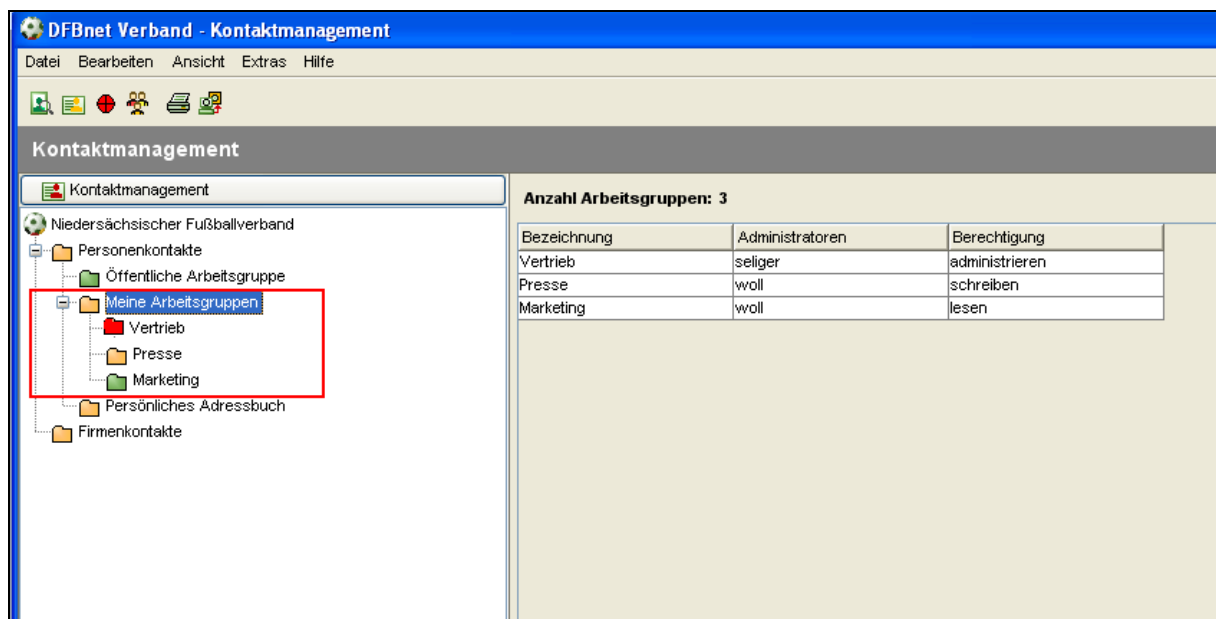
DFBnet Verband - Kontaktmanagement

Datei Bearbeiten Ansicht Extras Hilfe

Kontaktmanagement

Kontaktmanagement

Niedersächsischer Fußballverband
Personenkontakte
Öffentliche Arbeitsgruppe
Meine Arbeitsgruppen
Vertrieb
Presse
Marketing
Persönliches Adressbuch
Firmenkontakte

Anzahl Arbeitsgruppen: 3

| Bezeichnung | Administratoren | Berechtigung |
|---|---|---|
| Vertrieb | seliger | administrieren |
| Presse | woll | schreiben |
| Marketing | woll | lesen |